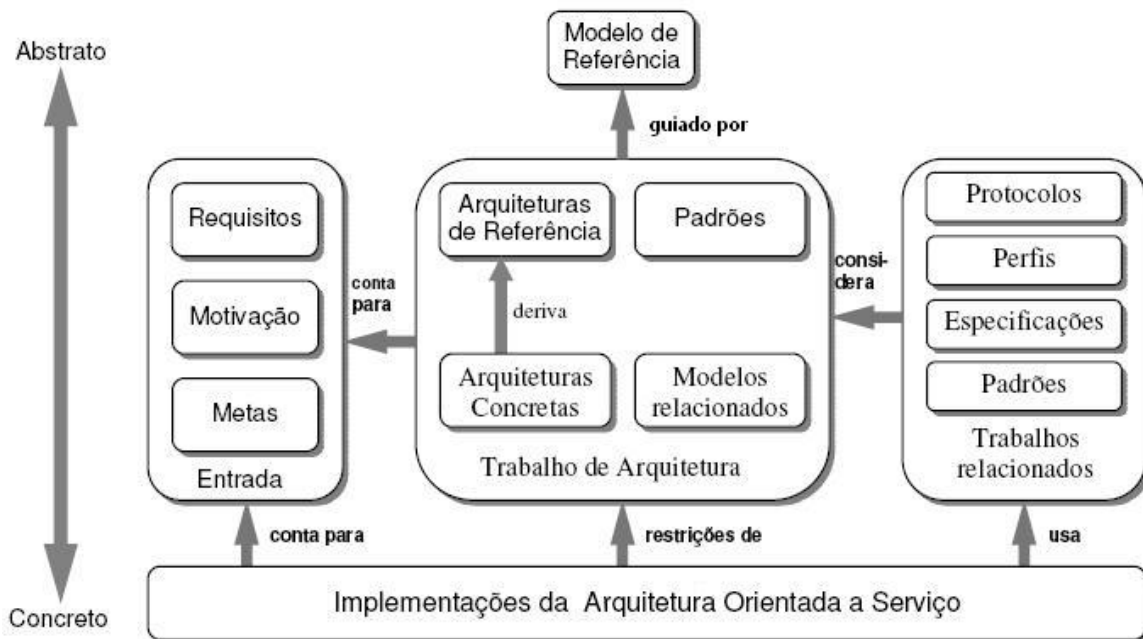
Abstrato

Modelo de Referência

guiado por

Requisitos

Motivação

Metas

Entrada

conta para

Arquiteturas de Referência

Padrões

deriva

Arquiteturas Concretas

Modelos relacionados

Trabalho de Arquitetura

consi-dera

Protocolos

Perfis

Especificações

Padrões

Trabalhos relacionados

conta para

restrições de

usa

Concreto

Implementações da Arquitetura Orientada a Serviço